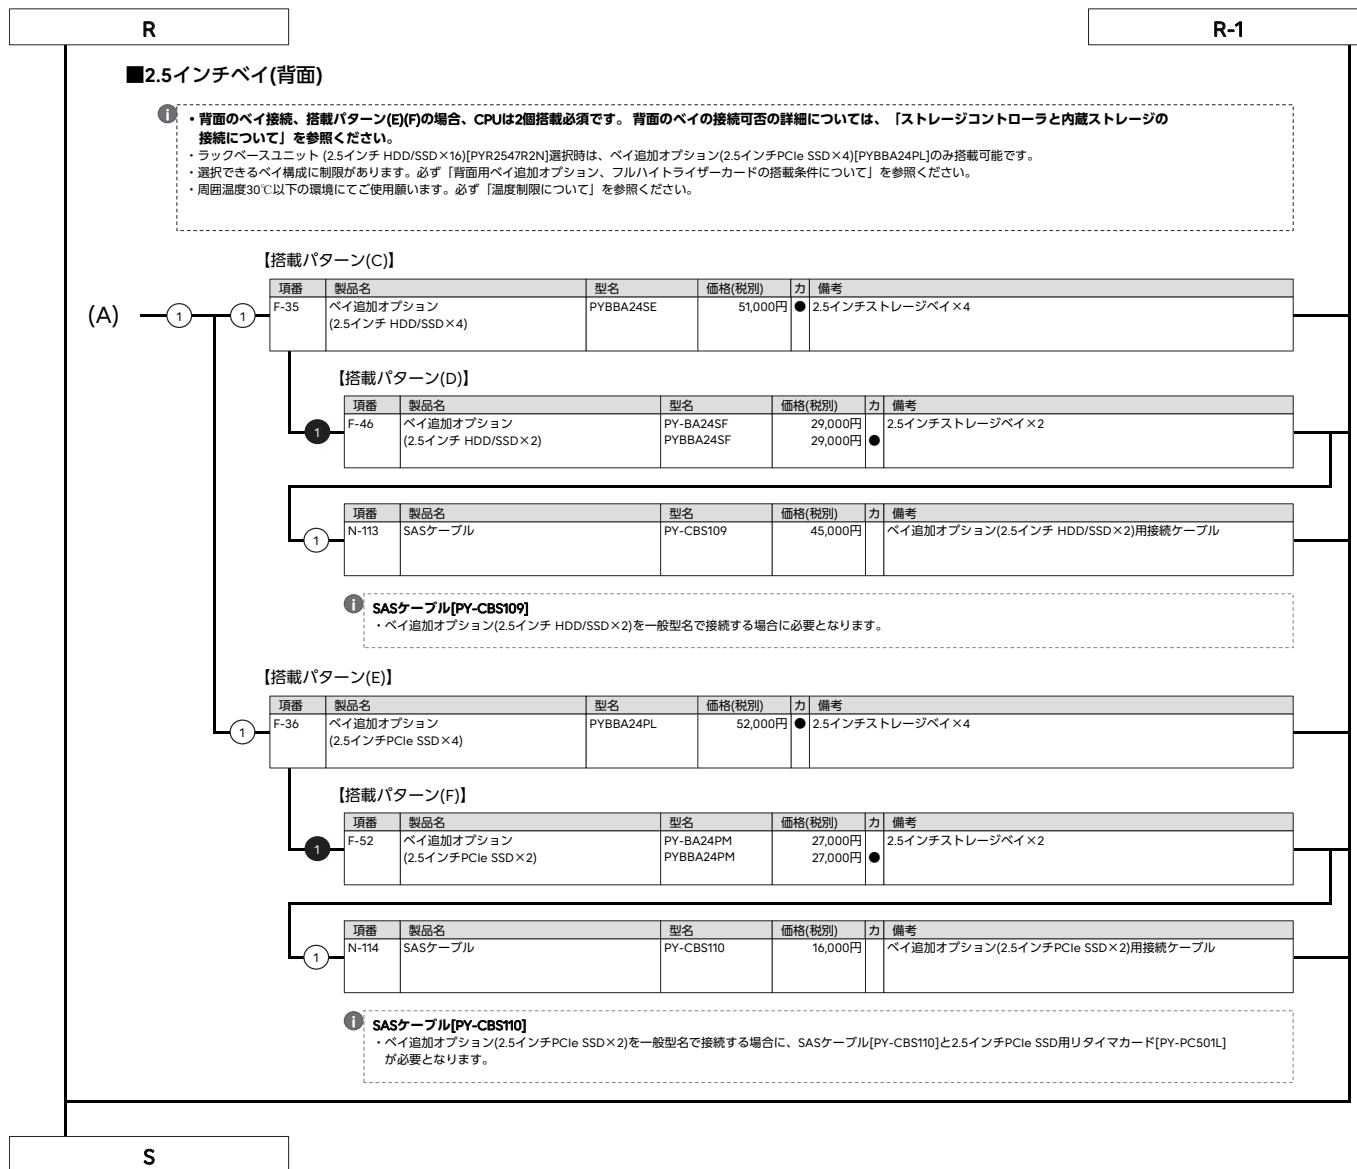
R

R-1

■2.5インチベイ(背面)

・背面のベイ接続、搭載パターン(E)(F)の場合、CPUは2個搭載必須です。 背面のベイの接続可否の詳細については、「ストレージコントローラと内蔵ストレージの接続について」を参照ください。
・ラックベースユニット (2.5インチ HDD/SSD×16)[PYR2547R2N]選択時は、ベイ追加オプション(2.5インチPCIe SSD×4)[PYBBA24PL]のみ搭載可能です。
・選択できるベイ構成に制限があります。必ず「背面用ベイ追加オプション、フルハイトライザーカードの搭載条件について」を参照ください。
・周囲温度30℃以下の環境にてご使用願います。必ず「温度制限について」を参照ください。

【搭載パターン(C)】

(A) 1 1

| 項番 | 製品名 | 型名 | 価格(税別) | カ | 備考 |
|---|---|---|---|---|---|
| F-35 | ベイ追加オプション (2.5インチ HDD/SSD×4) | PYBBA24SE | 51,000円 | ● | 2.5インチストレージベイ×4 |

【搭載パターン(D)】

1

| 項番 | 製品名 | 型名 | 価格(税別) | カ | 備考 |
|---|---|---|---|---|---|
| F-46 | ベイ追加オプション (2.5インチ HDD/SSD×2) | PY-BA24SF PYBBA24SF | 29,000円 29,000円 | ● | 2.5インチストレージベイ×2 |

1

| 項番 | 製品名 | 型名 | 価格(税別) | カ | 備考 |
|---|---|---|---|---|---|
| N-113 | SASケーブル | PY-CBS109 | 45,000円 | | ベイ追加オプション(2.5インチ HDD/SSD×2)用接続ケーブル |

SASケーブル[PY-CBS109]
・ベイ追加オプション(2.5インチ HDD/SSD×2)を一般型名で接続する場合に必要となります。

【搭載パターン(E)】

1

| 項番 | 製品名 | 型名 | 価格(税別) | カ | 備考 |
|---|---|---|---|---|---|
| F-36 | ベイ追加オプション (2.5インチPCIe SSD×4) | PYBBA24PL | 52,000円 | ● | 2.5インチストレージベイ×4 |

【搭載パターン(F)】

1

| 項番 | 製品名 | 型名 | 価格(税別) | カ | 備考 |
|---|---|---|---|---|---|
| F-52 | ベイ追加オプション (2.5インチPCIe SSD×2) | PY-BA24PM PYBBA24PM | 27,000円 27,000円 | ● | 2.5インチストレージベイ×2 |

1

| 項番 | 製品名 | 型名 | 価格(税別) | カ | 備考 |
|---|---|---|---|---|---|
| N-114 | SASケーブル | PY-CBS110 | 16,000円 | | ベイ追加オプション(2.5インチPCIe SSD×2)用接続ケーブル |

SASケーブル[PY-CBS110]
・ベイ追加オプション(2.5インチPCIe SSD×2)を一般型名で接続する場合に、SASケーブル[PY-CBS110]と2.5インチPCIe SSD用リタイマカード[PY-PC501L]が必要となります。

S